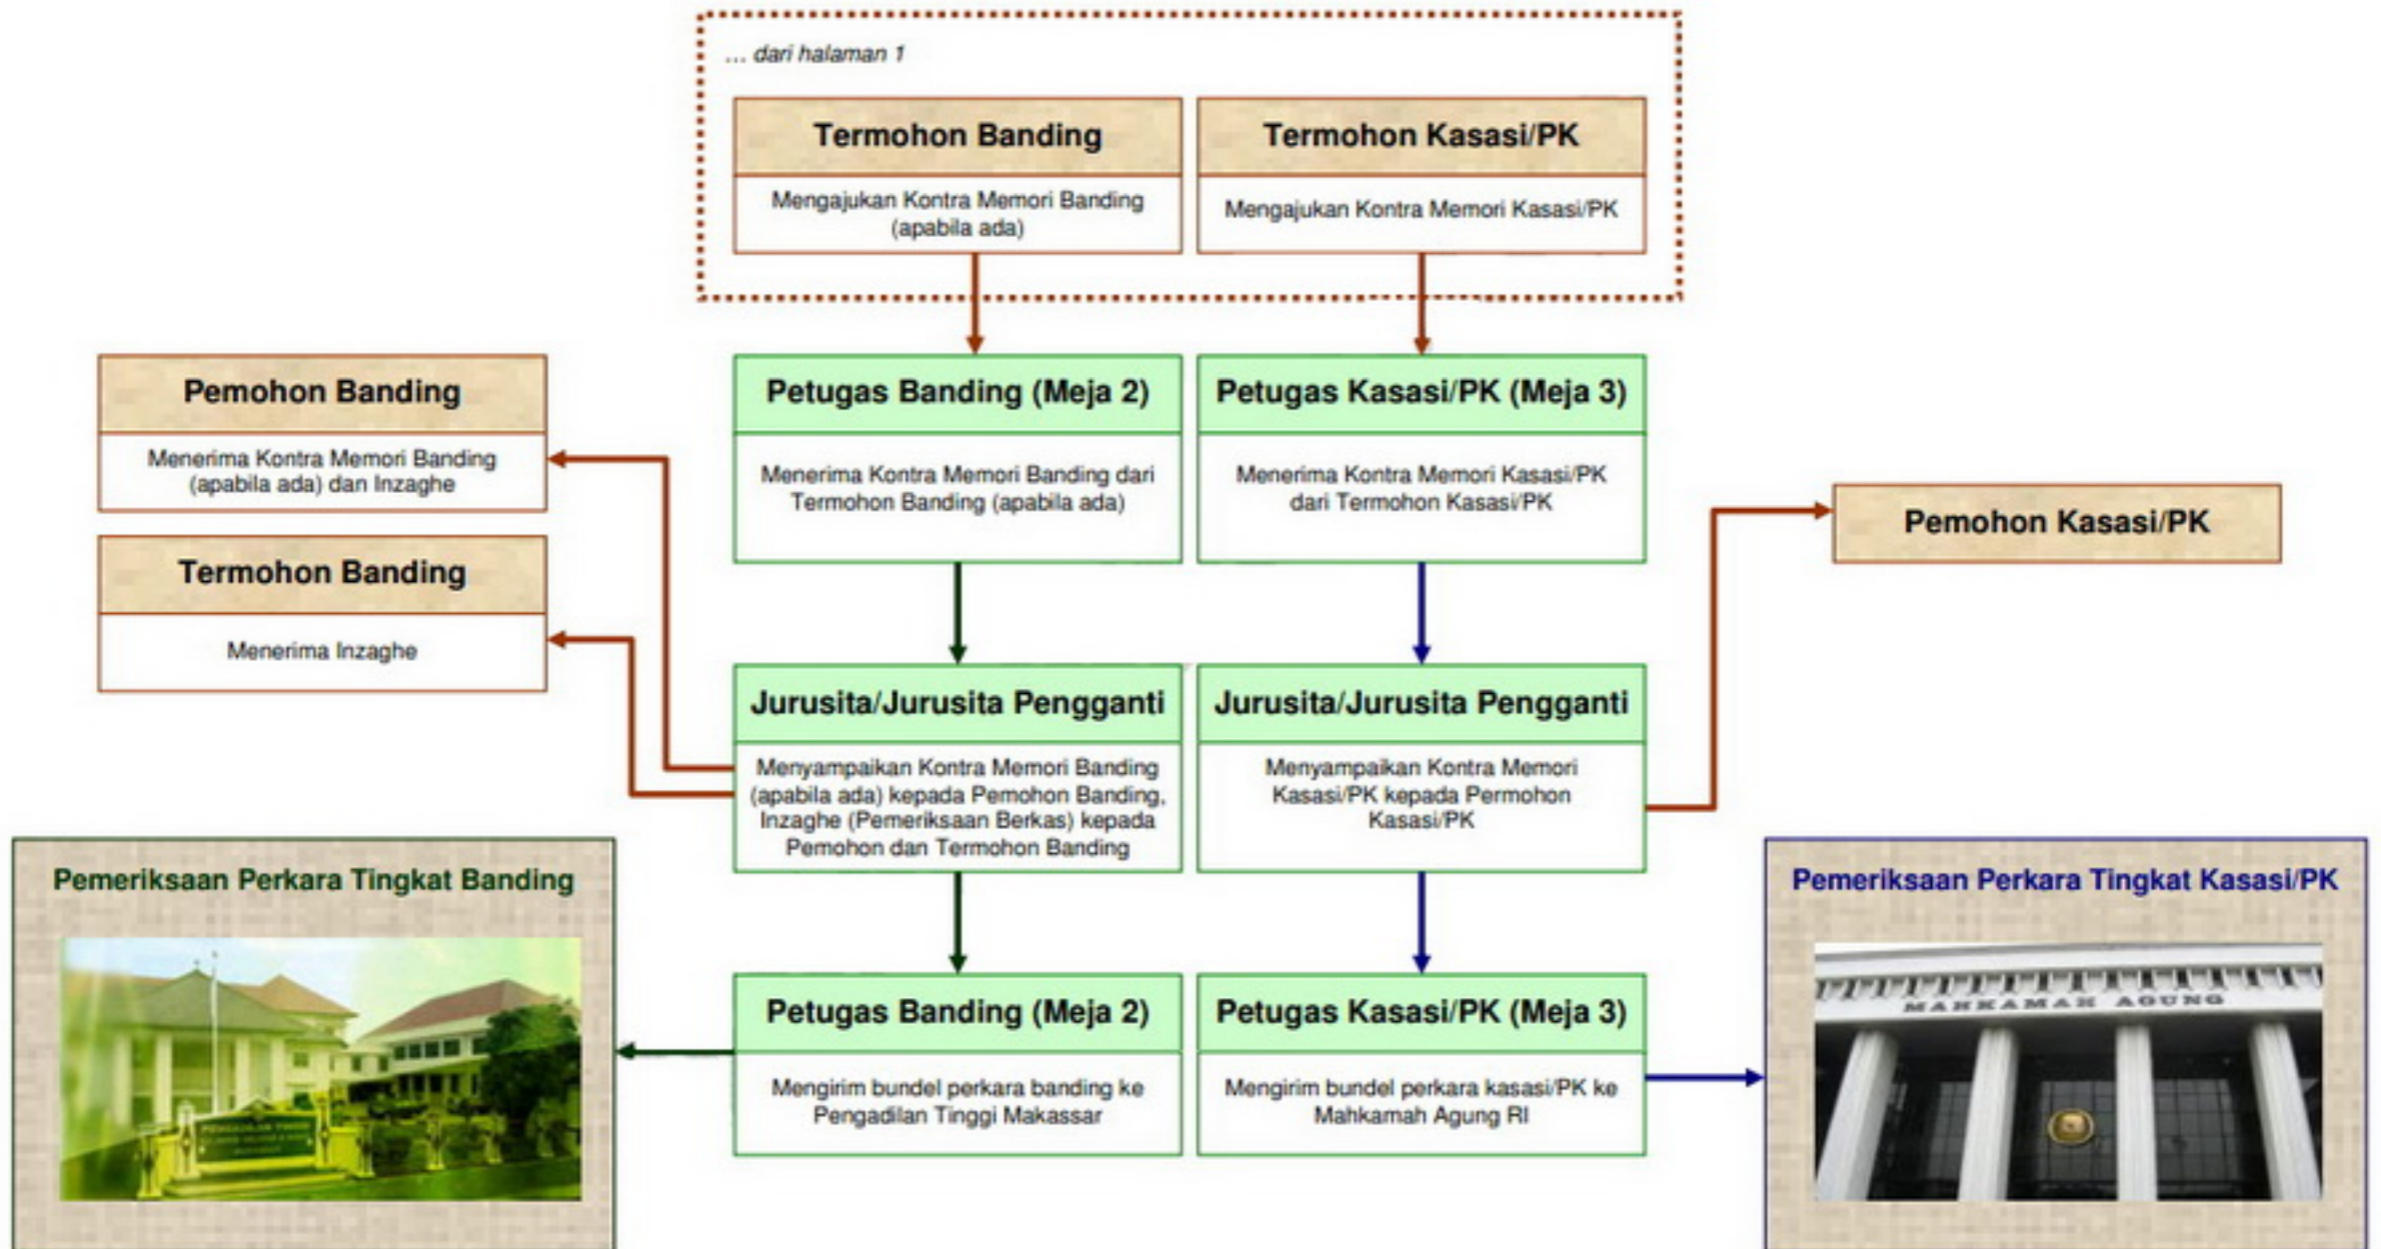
... dari halaman 1

Termohon Banding

Mengajukan Kontra Memori Banding (apabila ada)

Termohon Kasasi/PK

Mengajukan Kontra Memori Kasasi/PK

Pemohon Banding

Menerima Kontra Memori Banding (apabila ada) dan Inzaghe

Termohon Banding

Menerima Inzaghe

Petugas Banding (Meja 2)

Menerima Kontra Memori Banding dari Termohon Banding (apabila ada)

Petugas Kasasi/PK (Meja 3)

Menerima Kontra Memori Kasasi/PK dari Termohon Kasasi/PK

Pemohon Kasasi/PK

Jurusita/Jurusita Pengganti

Menyampaikan Kontra Memori Banding (apabila ada) kepada Pemohon Banding, Inzaghe (Pemeriksaan Berkas) kepada Pemohon dan Termohon Banding

Jurusita/Jurusita Pengganti

Menyampaikan Kontra Memori Kasasi/PK kepada Permohon Kasasi/PK

Pemeriksaan Perkara Tingkat Banding

Petugas Banding (Meja 2)

Mengirim bundel perkara banding ke Pengadilan Tinggi Makassar

Petugas Kasasi/PK (Meja 3)

Mengirim bundel perkara kasasi/PK ke Mahkamah Agung RI

Pemeriksaan Perkara Tingkat Kasasi/PK

MAHKAMAH AGUNG